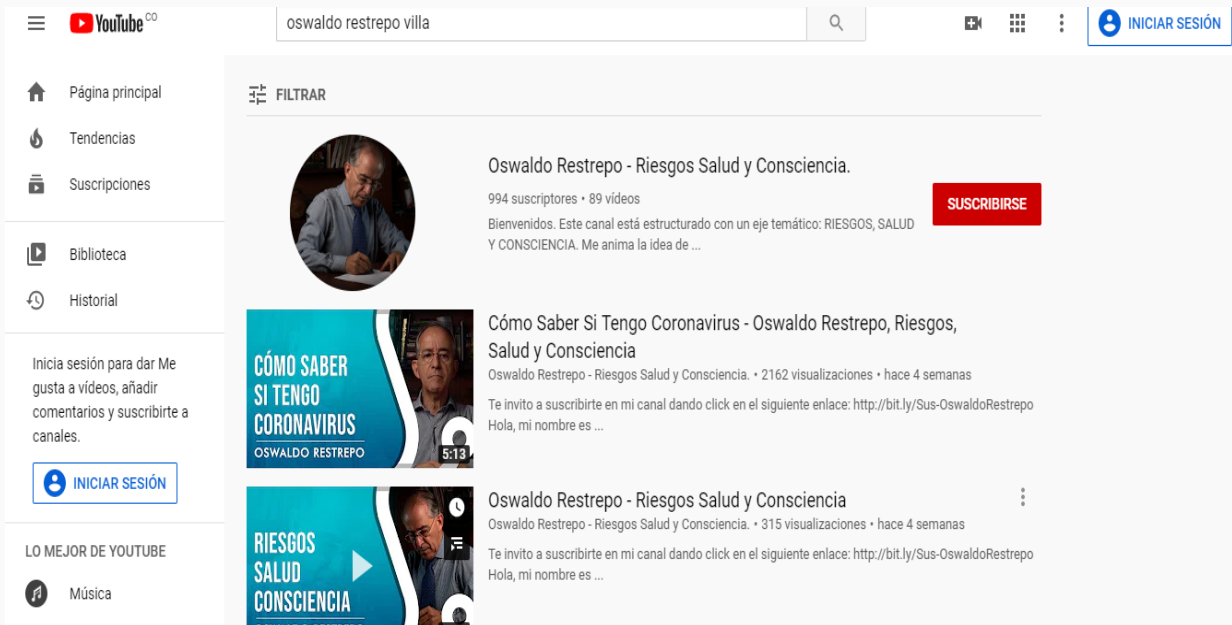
YouTube CO

oswaldo restrepo villa

INICIAR SESIÓN

Página principal

Tendencias

Suscripciones

Biblioteca

Historial

Inicia sesión para dar Me gusta a videos, añadir comentarios y suscribirte a canales.

INICIAR SESIÓN

LO MEJOR DE YOUTUBE

Música

FILTRAR

Oswaldo Restrepo - Riesgos Salud y Consciencia.

994 suscriptores • 89 videos

Bienvenidos. Este canal está estructurado con un eje temático: RIESGOS, SALUD Y CONSCIENCIA. Me anima la idea de ...

SUSCRIBIRSE

CÓMO SABER SI TENGO CORONAVIRUS

OSWALDO RESTREPO

5:13

Cómo Saber Si Tengo Coronavirus - Oswaldo Restrepo, Riesgos, Salud y Consciencia

Oswaldo Restrepo - Riesgos Salud y Consciencia. • 2162 visualizaciones • hace 4 semanas

Te invito a suscribirte en mi canal dando click en el siguiente enlace: http://bit.ly/Sus-OswaldoRestrepo Hola, mi nombre es ...

RIESGOS SALUD CONSCIENCIA

Oswaldo Restrepo - Riesgos Salud y Consciencia

Oswaldo Restrepo - Riesgos Salud y Consciencia. • 315 visualizaciones • hace 4 semanas

Te invito a suscribirte en mi canal dando click en el siguiente enlace: http://bit.ly/Sus-OswaldoRestrepo Hola, mi nombre es ...